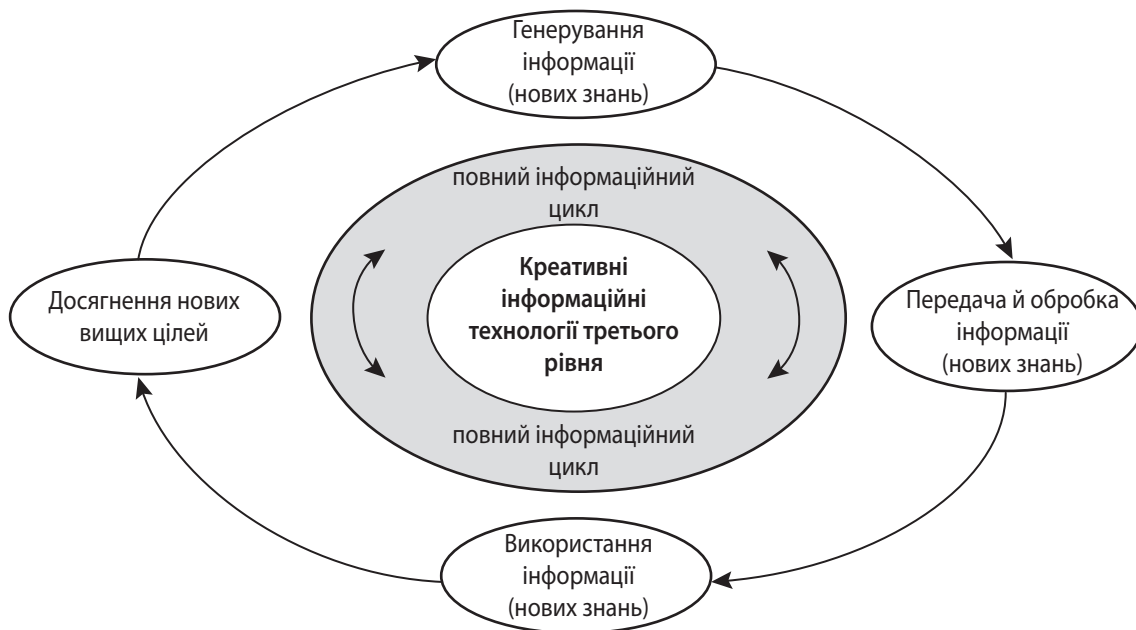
Генерування інформації (нових знань)

повний інформаційний цикл

Креативні інформаційні технології третього рівня

Досягнення нових вищих цілей

Передача й обробка інформації (нових знань)

повний інформаційний цикл

Використання інформації (нових знань)